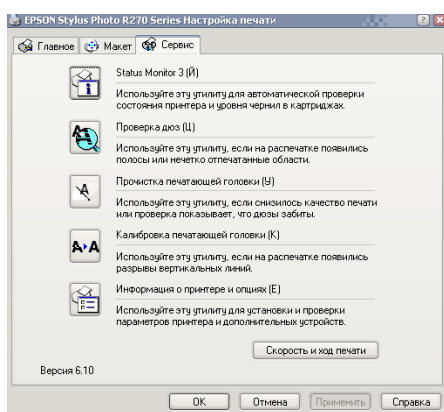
EPSON Stylus Photo R270 Series Настройка печати

Главное | Макет | Сервис

Status Monitor 3 (Й)

Используйте эту утилиту для автоматической проверки состояния принтера и уровня чернил в картриджах.

Проверка дюз (Ц)

Используйте эту утилиту, если на распечатке появились полосы или нечетко отпечатанные области.

Прочистка печатающей головки (У)

Используйте эту утилиту, если снизилось качество печати или проверка показывает, что дюзы забиты.

Калибровка печатающей головки (К)

Используйте эту утилиту, если на распечатке появились разрывы вертикальных линий.

Информация о принтере и опциях (Е)

Используйте эту утилиту для установки и проверки параметров принтера и дополнительных устройств.

Скорость и ход печати

Версия 6.10

OK | Отмена | Применить | Справка